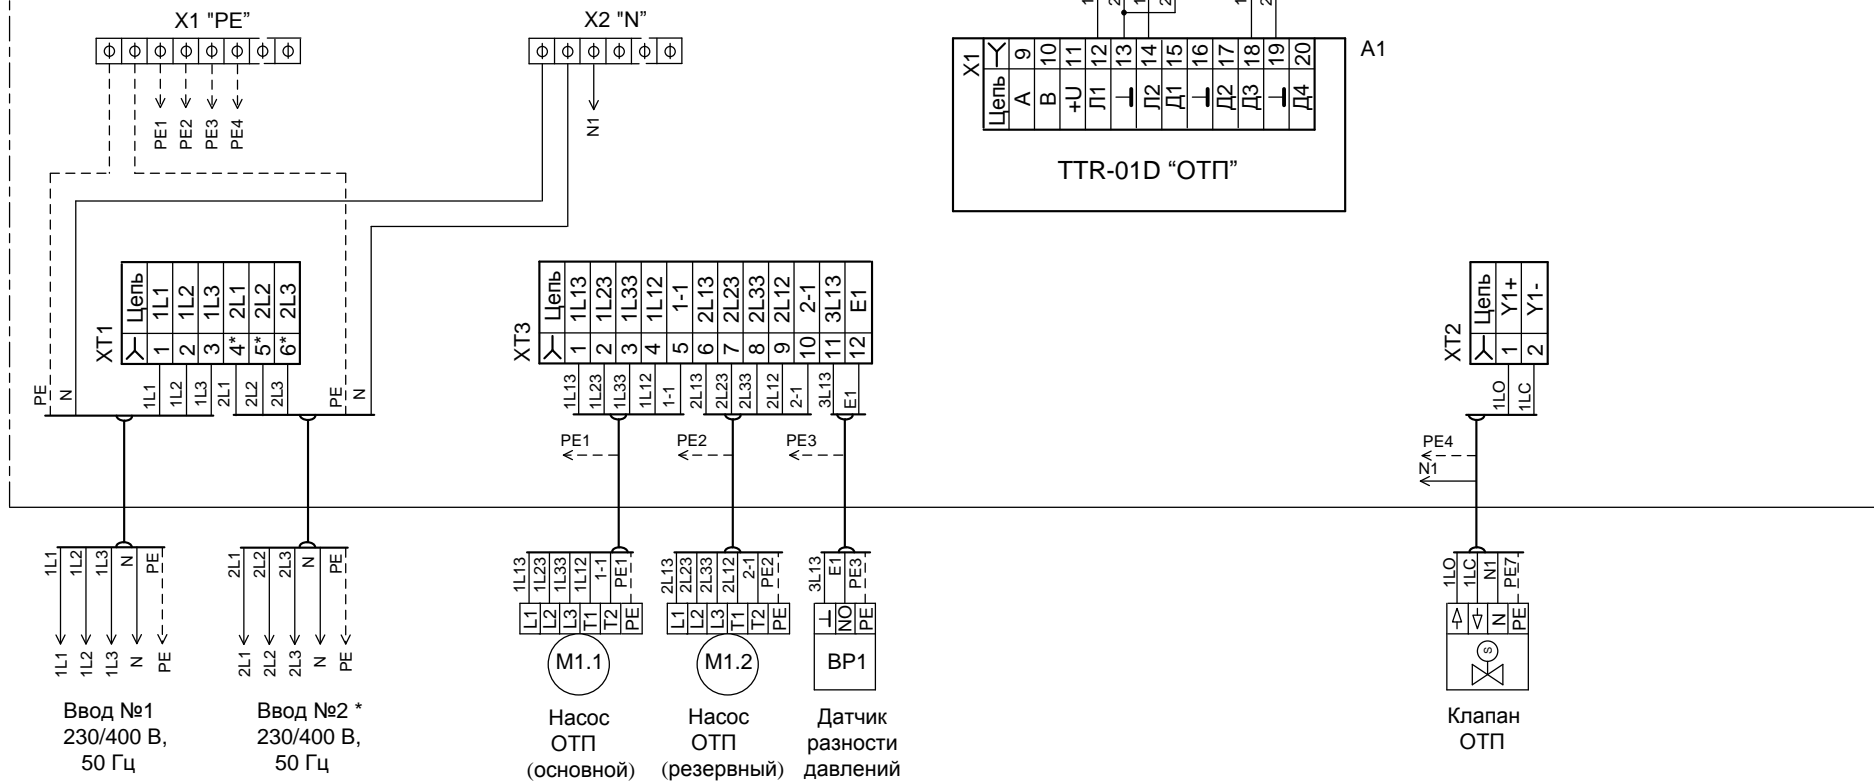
X1 "PE"

PE1 PE2 PE3 PE4

X2 "N"

N1

X1

| Цепь | A | B | +U | Л1 | ⊥ | Л2 | Д1 | ⊥ | Д2 | Д3 | ⊥ | Д4 |
|---|---|---|---|---|---|---|---|---|---|---|---|---|
| ⅄ | 9 | 10 | 11 | 12 | 13 | 14 | 15 | 16 | 17 | 18 | 19 | 20 |

A1

TTR-01D "ОТП"

XT1

| Цепь | 1L1 | 1L2 | 1L3 | 2L1 | 2L2 | 2L3 |
|---|---|---|---|---|---|---|
| ⅄ | 1 | 2 | 3 | 4* | 5* | 6* |

PE N 1L1 1L2 1L3 2L1 2L2 2L3 PE N

XT3

| Цепь | 1L13 | 1L23 | 1L33 | 1L12 | 1-1 | 2L13 | 2L23 | 2L33 | 2L12 | 2-1 | 3L13 | E1 |
|---|---|---|---|---|---|---|---|---|---|---|---|---|
| ⅄ | 1 | 2 | 3 | 4 | 5 | 6 | 7 | 8 | 9 | 10 | 11 | 12 |

1L13 1L23 1L33 1L12 1-1 2L13 2L23 2L33 2L12 2-1 3L13 E1

PE1 PE2 PE3

XT2

| Цепь | Y1+ | Y1- |
|---|---|---|
| ⅄ | 1 | 2 |

1LO 1LC

PE4
N1

1L1 1L2 1L3 N PE

1L1 1L2 1L3 N PE

2L1 2L2 2L3 N PE

2L1 2L2 2L3 N PE

1L13 1L23 1L33 1L12 1-1 PE1

L1 L2 L3 T1 T2 PE

M1.1

2L13 2L23 2L33 2L12 2-1 PE2

L1 L2 L3 T1 T2 PE

M1.2

3L13 E1 PE3

⊥ NO PE

BP1

1LO 1LC N1 PE7

N PE

S

Ввод №1 230/400 В, 50 Гц

Ввод №2 * 230/400 В, 50 Гц

Насос ОТП (основной)

Насос ОТП (резервный)

Датчик разности давлений

Клапан ОТП